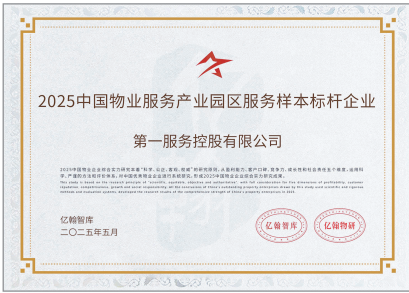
2025中国物业服务产业园区服务样本标杆企业

第一服务控股有限公司

2025中国物业企业综合实力研究本着"科学、公正、客观、权威"的研究原则，从盈利能力、客户口碑、竞争力、成长性和社会责任五个维度，运用科学、严谨的方法进行全面考察，对中国优秀物业企业进行系统研究，形成2025中国物业企业综合实力研究成果。

This study is based on the research principles of "scientific, equitable, objective and authoritative", with full consideration for five dimensions of profitability, customer reputation, competitiveness, growth and social responsibility. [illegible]

亿翰智库
二〇二五年五月

亿翰智库 亿翰物研